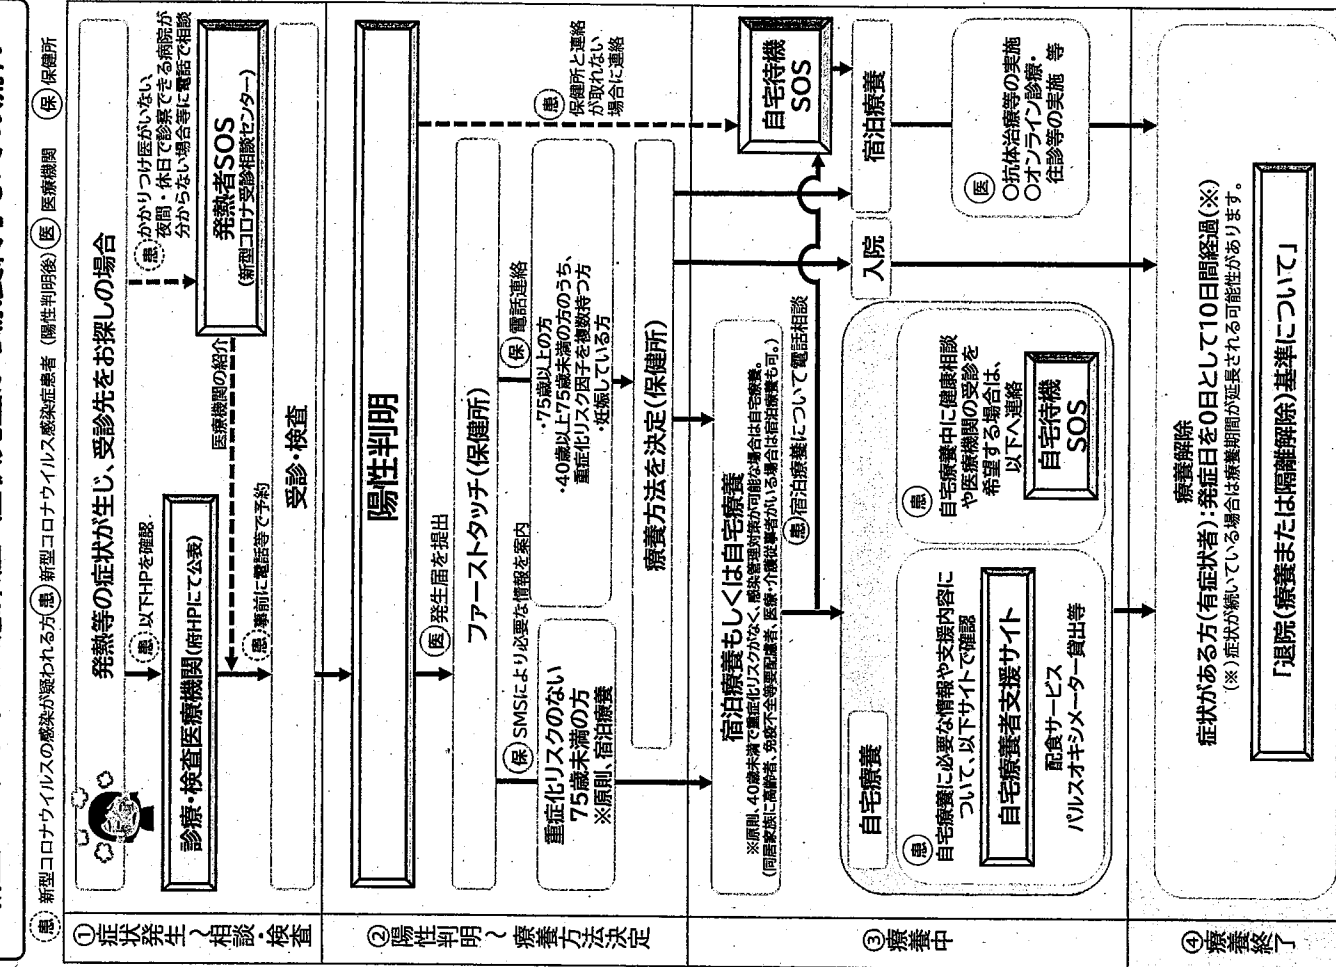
(患) 新型コロナウイルスの感染が疑われる方 (患) 新型コロナウイルス感染症患者（陽性判明後） (医) 医療機関 (保) 保健所

①症状発生〜相談・検査

発熱等の症状が生じ、受診先をお探しの場合

(患) 以下HPを確認

診療・検査医療機関（府HPにて公表）

(患) 事前に電話等で予約

(患) かかりつけ医がいない、夜間・休日で診察できる病院が分からない場合等に電話で相談

発熱者SOS
（新型コロナ受診相談センター）

医療機関の紹介

受診・検査

②陽性判明〜療養方法決定

陽性判明

(医) 発生届を提出

ファーストタッチ（保健所）

(保) SMSにより必要な情報を案内

重症化リスクのない75歳未満の方
※原則、宿泊療養

(保) 電話連絡
・75歳以上の方
・40歳以上75歳未満の方のうち、重症化リスク因子を複数持つ方
・妊娠している方

療養方法を決定（保健所）

(患) 保健所と連絡が取れない場合に連絡

自宅待機SOS

③療養中

宿泊療養もしくは自宅療養
※原則、40歳未満で重症化リスクがなく、感染管理対策が可能な場合は自宅療養。
（同居家族に高齢者、免疫不全等要配慮者、医療・介護従事者がいる場合は宿泊療養も可。）

(患) 宿泊療養について電話相談

入院

宿泊療養

自宅療養

(患) 自宅療養に必要な情報や支援内容について、以下サイトで確認

自宅療養者支援サイト

配食サービス
パルスオキシメーター貸出等

(患) 自宅療養中に健康相談や医療機関の受診を希望する場合は、以下へ連絡

自宅待機SOS

(医)
○抗体治療等の実施
○オンライン診療・往診等の実施 等

④療養終了

療養解除
症状がある方（有症状者）：発症日を0日として10日間経過（※）
（※）症状が続いている場合は療養期間が延長される可能性があります。

「退院（療養または隔離解除）基準について」